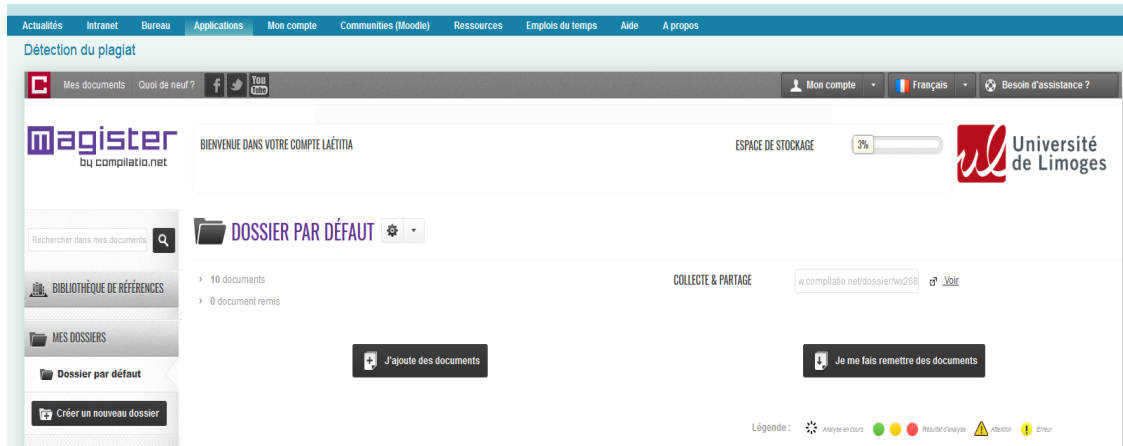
Actualités Intranet Bureau Applications Mon compte Communities (Moodle) Ressources Emplois du temps Aide A propos

Détection du plagiat

Mes documents Quoi de neuf ? You Tube

Mon compte Français Besoin d'assistance ?

magister by compilatio.net

BIENVENUE DANS VOTRE COMPTE LAÉTITIA

ESPACE DE STOCKAGE 3%

Université de Limoges

Rechercher dans mes documents

DOSSIER PAR DÉFAUT

› 10 documents
› 0 document remis

COLLECTE & PARTAGE w.compilatio.net/dossier/wx268 Voir

BIBLIOTHÈQUE DE RÉFÉRENCES

MES DOSSIERS

Dossier par défaut

Créer un nouveau dossier

J'ajoute des documents

Je me fais remettre des documents

Légende : Analyse en cours Résultat d'analyse Attention Erreur